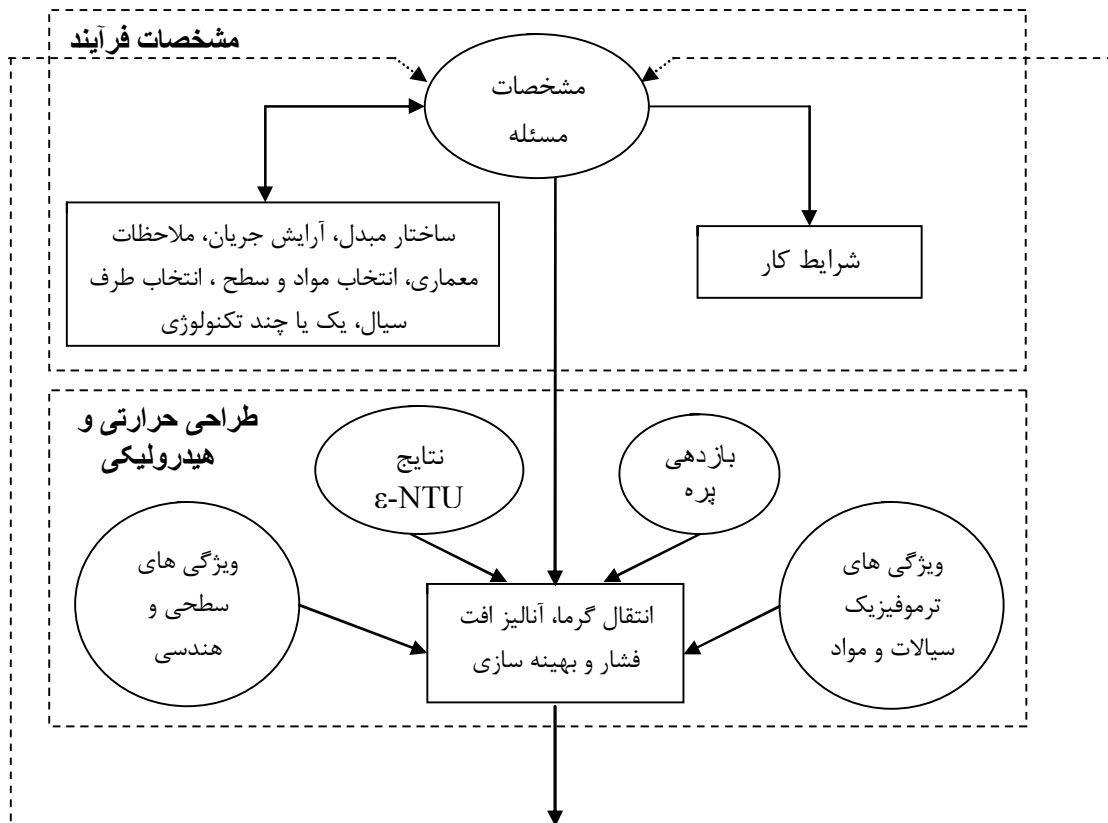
مشخصات فرآیند

مشخصات مسئله

ساختار مبدل، آرایش جریان، ملاحظات معماری، انتخاب مواد و سطح ، انتخاب طرف سیال، یک یا چند تکنولوژی

شرایط کار

طراحی حرارتی و هیدرولیکی

نتایج ε-NTU

بازدهی پره

ویژگی های سطحی و هندسی

انتقال گرما، آنالیز افت فشار و بهینه سازی

ویژگی های ترموفیزیک سیالات و مواد